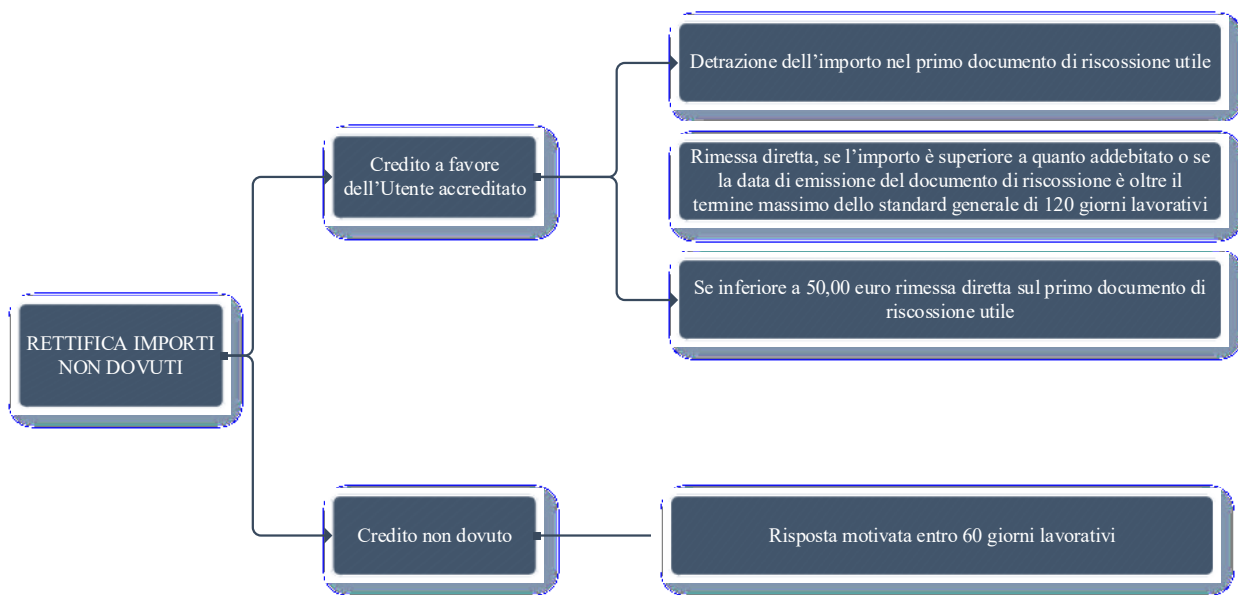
RETTIFICA IMPORTI NON DOVUTI

Credito a favore dell’Utente accreditato

Detrazione dell’importo nel primo documento di riscossione utile

Rimessa diretta, se l’importo è superiore a quanto addebitato o se la data di emissione del documento di riscossione è oltre il termine massimo dello standard generale di 120 giorni lavorativi

Se inferiore a 50,00 euro rimessa diretta sul primo documento di riscossione utile

Credito non dovuto

Risposta motivata entro 60 giorni lavorativi